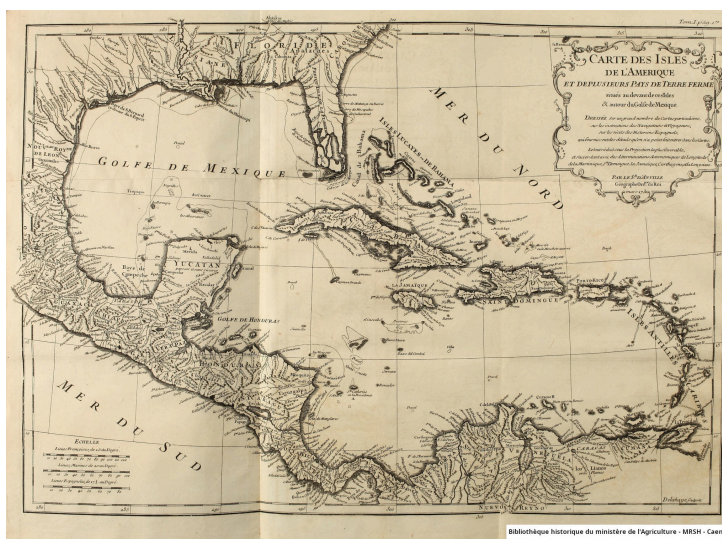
Tom. I. pag. 1.

CARTE DES ISLES DE L'AMERIQUE ET DE PLUSIEURS PAYS DE TERRE FERME situés au devant de ces Isles & autour du Golfe de Mexique.

Dressée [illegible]

Par le Sr. d'Anville Géographe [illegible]

FLORIDE

MER DU NORD

GOLFE DE MEXIQUE

ISLES LUCAYE OU DE BAHAMA

NOUV. ROY. DE LEON

YUCATAN

Baye de Campeche

GOLFE DE HONDURAS

La Jamaique

ST. DOMINGUE

Portoric

ANTILLES

MER DU SUD

NUEVO REYNO

Caracas

Llanos

ECHELLE

Lieues Françoises de 25 au Degré

Lieues Marines de 20 au Degré

Lieues Géographiques de 15 au Degré

Bibliothèque historique du ministère de l'Agriculture - MRSH - Caen